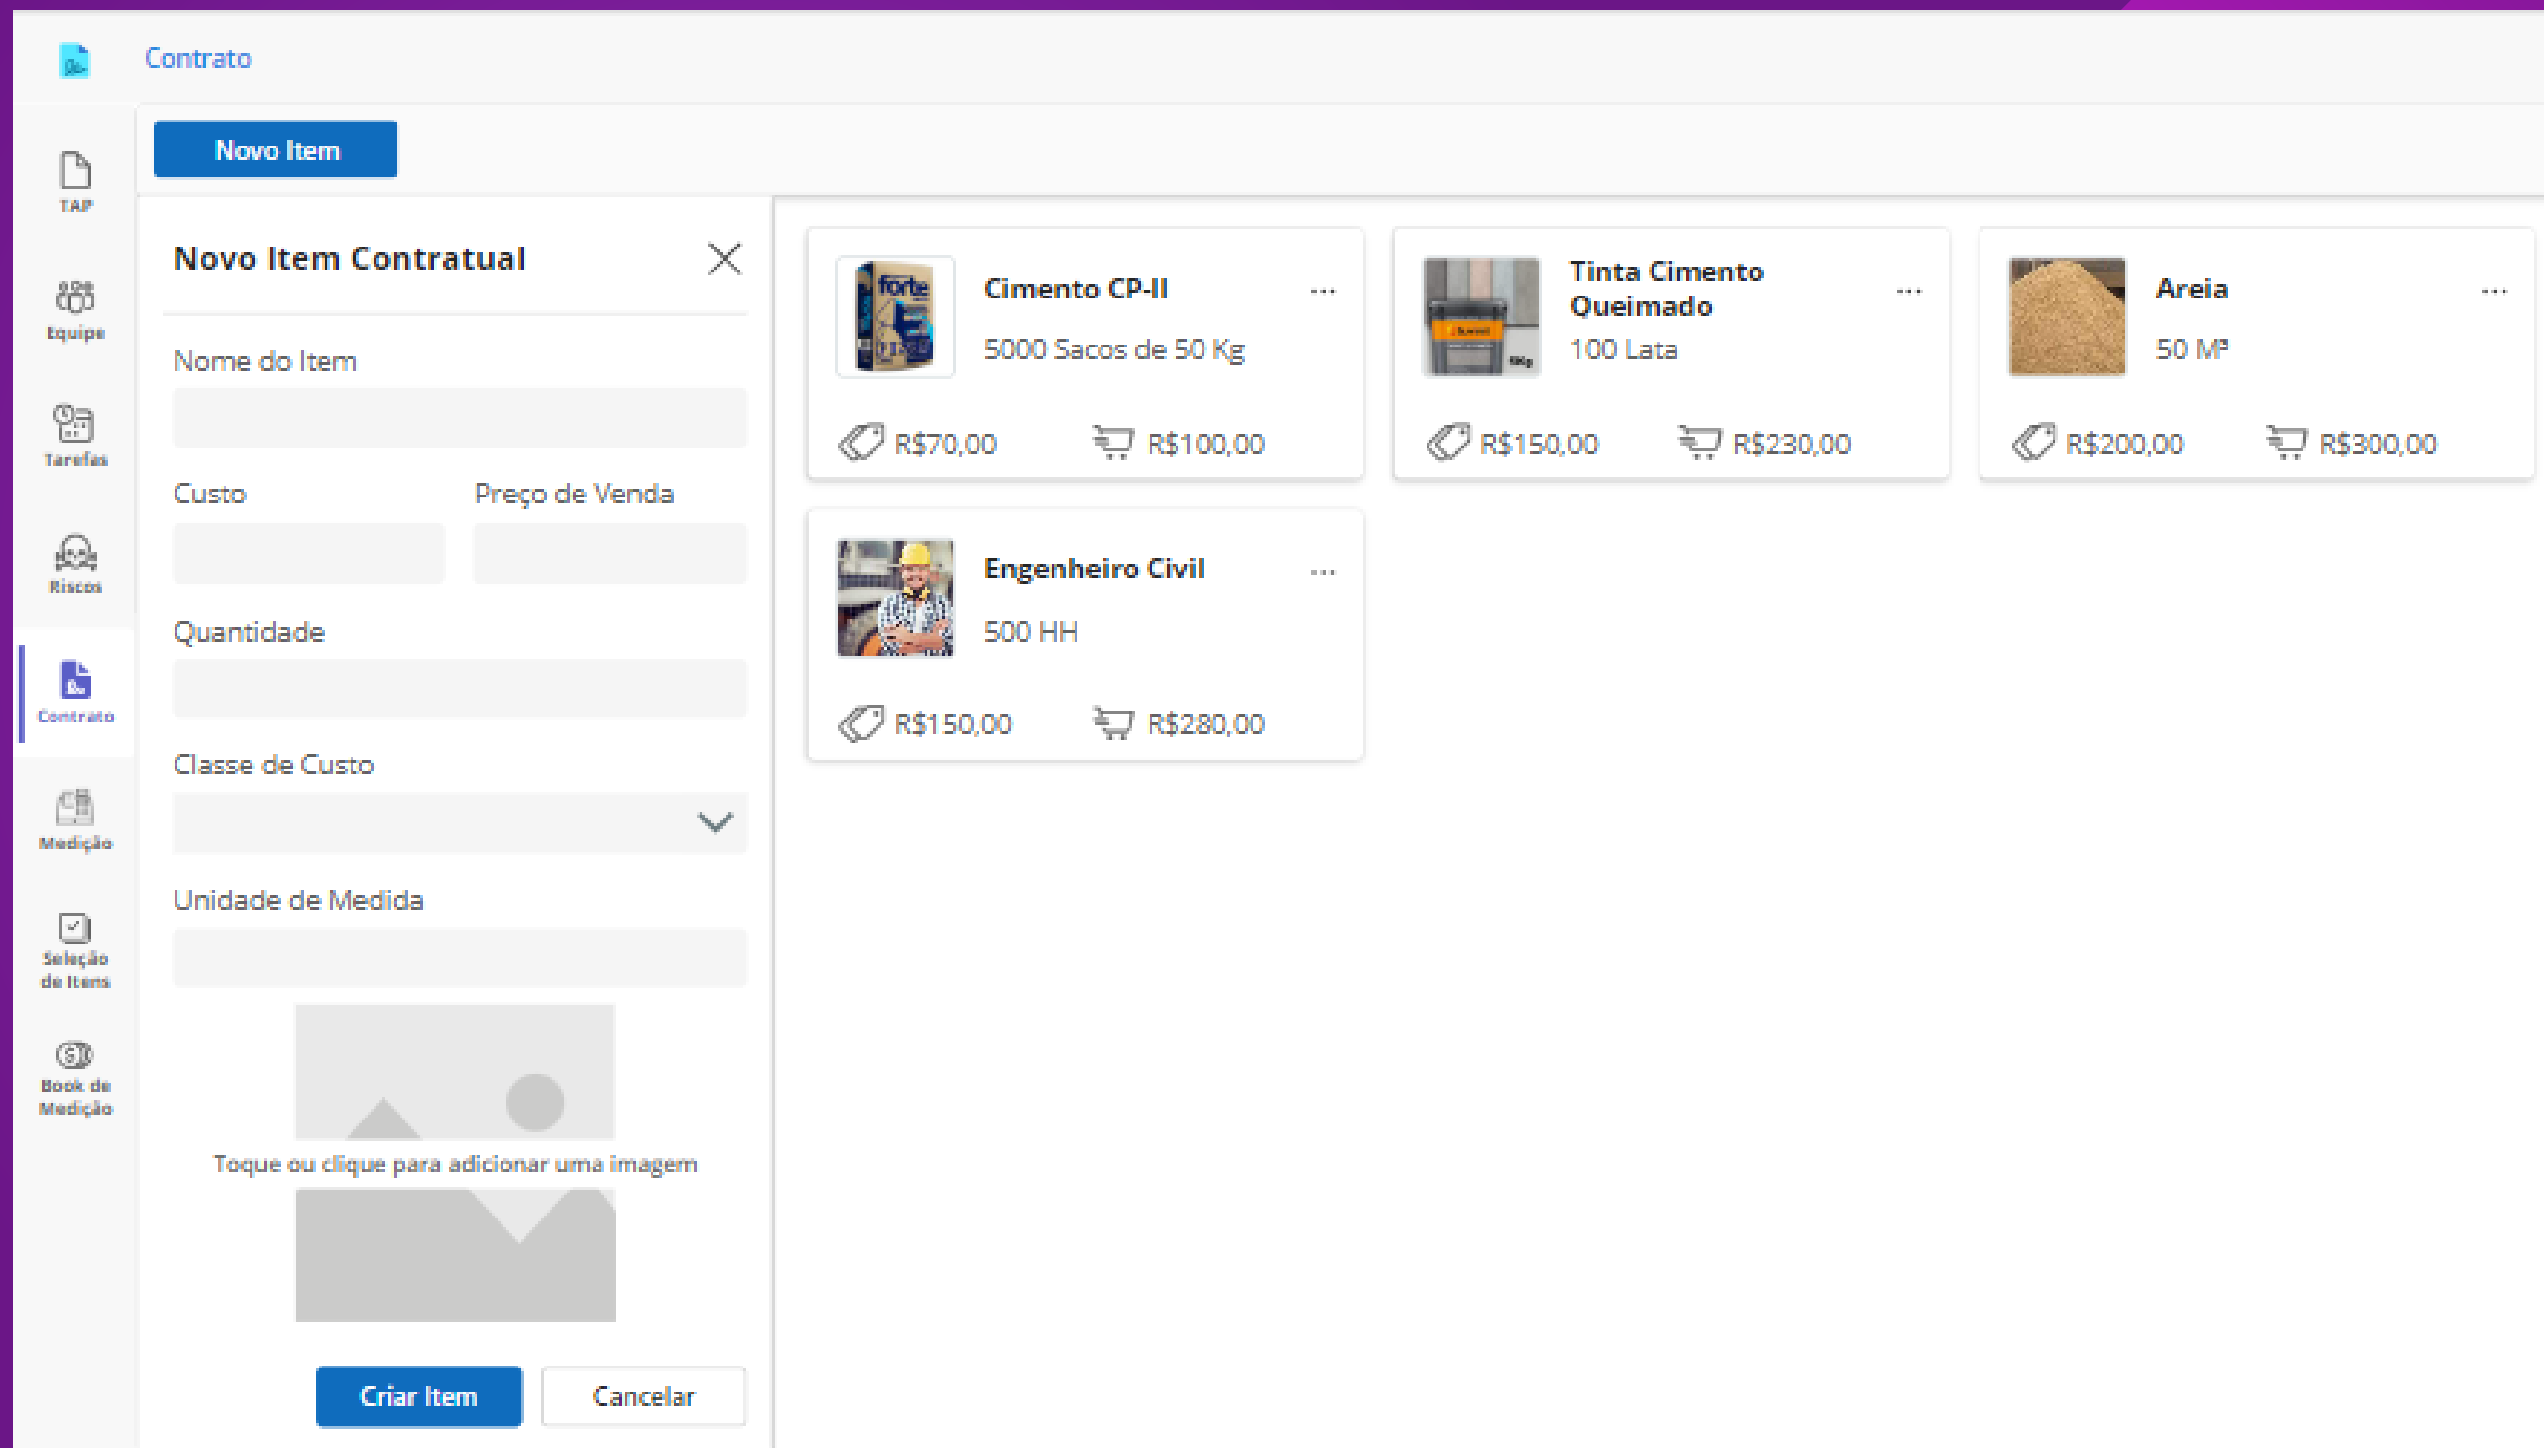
Contrato

Novo Item

TAP
Equipe
Tarefas
Riscos
Contrato
Medição
Seleção de Itens
Book de Medição

Novo Item Contratual

Nome do Item

Custo

Preço de Venda

Quantidade

Classe de Custo

Unidade de Medida

Toque ou clique para adicionar uma imagem

Criar Item
Cancelar

Cimento CP-II
5000 Sacos de 50 Kg
R$70,00
R$100,00

Tinta Cimento Queimado
100 Lata
R$150,00
R$230,00

Areia
50 M³
R$200,00
R$300,00

Engenheiro Civil
500 HH
R$150,00
R$280,00